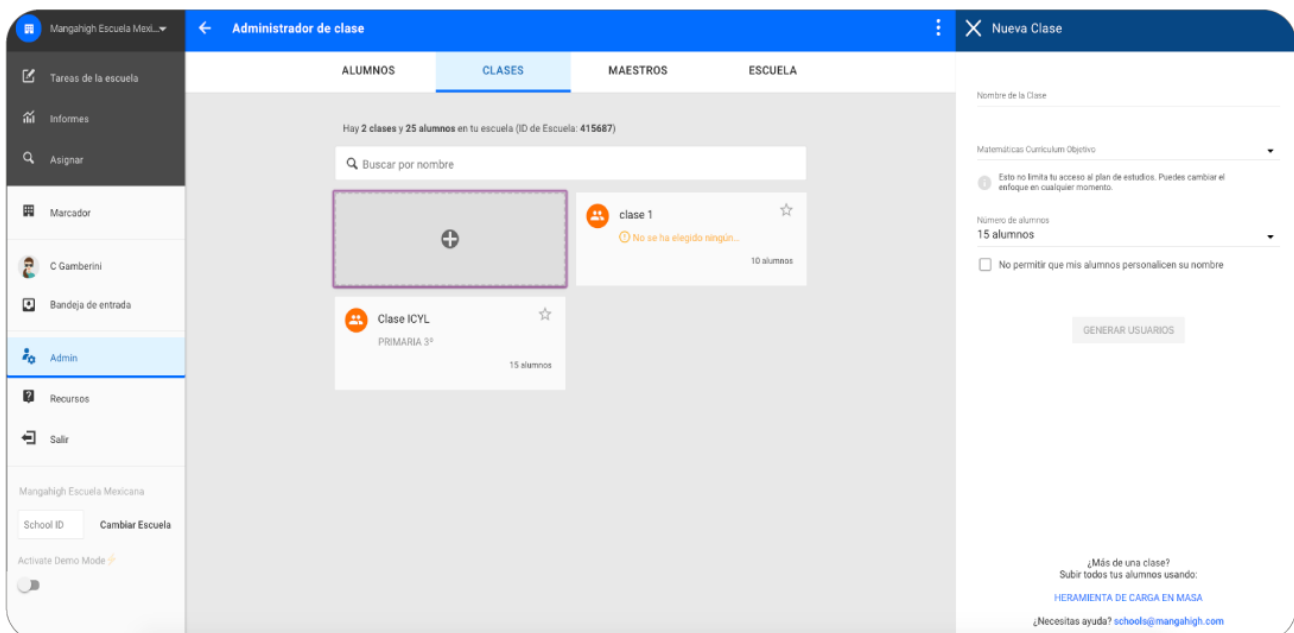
Mangahigh Escuela Mexi...

Tareas de la escuela

Informes

Asignar

Marcador

C Gamberini

Bandeja de entrada

Admin

Recursos

Salir

Mangahigh Escuela Mexicana

School ID

Cambiar Escuela

Activate Demo Mode

Administrador de clase

ALUMNOS

CLASES

MAESTROS

ESCUELA

Hay 2 clases y 25 alumnos en tu escuela (ID de Escuela: 415687)

Buscar por nombre

clase 1

No se ha elegido ningún...

10 alumnos

Clase ICYL

PRIMARIA 3°

15 alumnos

Nueva Clase

Nombre de la Clase

Matemáticas Currículum Objetivo

Esto no limita tu acceso al plan de estudios. Puedes cambiar el enfoque en cualquier momento.

Número de alumnos

15 alumnos

No permitir que mis alumnos personalicen su nombre

GENERAR USUARIOS

¿Más de una clase?
Subir todos tus alumnos usando:

HERAMIENTA DE CARGA EN MASA

¿Necesitas ayuda? schools@mangahigh.com